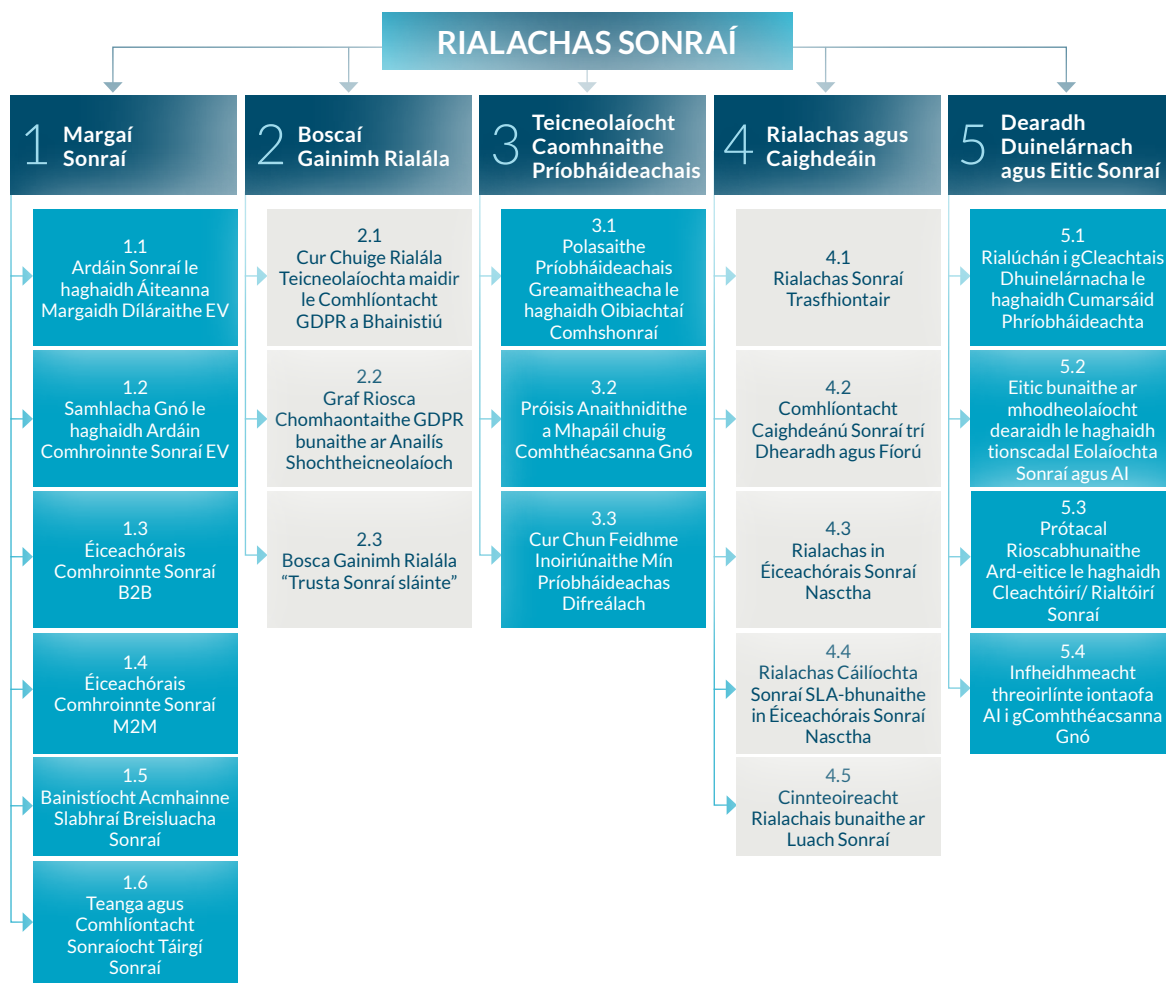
RIALACHAS SONRAÍ

1 Margaí Sonraí

1.1
Ardáin Sonraí le haghaidh Áiteanna Margaidh Díláraithe EV

1.2
Samhlacha Gnó le haghaidh Ardáin Comhroinnte Sonraí EV

1.3
Éiceachórais Comhroinnte Sonraí B2B

1.4
Éiceachórais Comhroinnte Sonraí M2M

1.5
Bainistíocht Acmhainne Slabhraí Breisluacha Sonraí

1.6
Teanga agus Comhlíontacht Sonraíocht Táirgí Sonraí

2 Boscaí Gainimh Rialála

2.1
Cur Chuige Rialála Teicneolaíochta maidir le Comhlíontacht GDPR a Bhainistiú

2.2
Graf Riosca Chomhaontaithe GDPR bunaithe ar Anailís Shochtheicneolaíoch

2.3
Bosca Gainimh Rialála "Trusta Sonraí sláinte"

3 Teicneolaíocht Caomhnaithe Príobháideachais

3.1
Polasaithe Príobháideachais Greamaitheacha le haghaidh Oibiachtaí Comhshonraí

3.2
Próisis Anaithnidithe a Mhapáil chuig Comhthéacsanna Gnó

3.3
Cur Chun Feidhme Inoiriúnaithe Mín Príobháideachas Difreálach

4 Rialachas agus Caighdeáin

4.1
Rialachas Sonraí Trasfhiontair

4.2
Comhlíontacht Caighdeánú Sonraí trí Dhearadh agus Fíorú

4.3
Rialachas in Éiceachórais Sonraí Nasctha

4.4
Rialachas Cáilíochta Sonraí SLA-bhunaithe in Éiceachórais Sonraí Nasctha

4.5
Cinnteoireacht Rialachais bunaithe ar Luach Sonraí

5 Dearadh Duinelárnach agus Eitic Sonraí

5.1
Rialúchán i gCleachtais Dhuinelárnacha le haghaidh Cumarsáid Phríobháideachta

5.2
Eitic bunaithe ar mhodheolaíocht dearaidh le haghaidh tionscadal Eolaíochta Sonraí agus AI

5.3
Prótacal Rioscabhunaithe Ard-eitice le haghaidh Cleachtóirí/ Rialtóirí Sonraí

5.4
Infheidhmeacht threoirlínte iontaofa AI i gComhthéacsanna Gnó